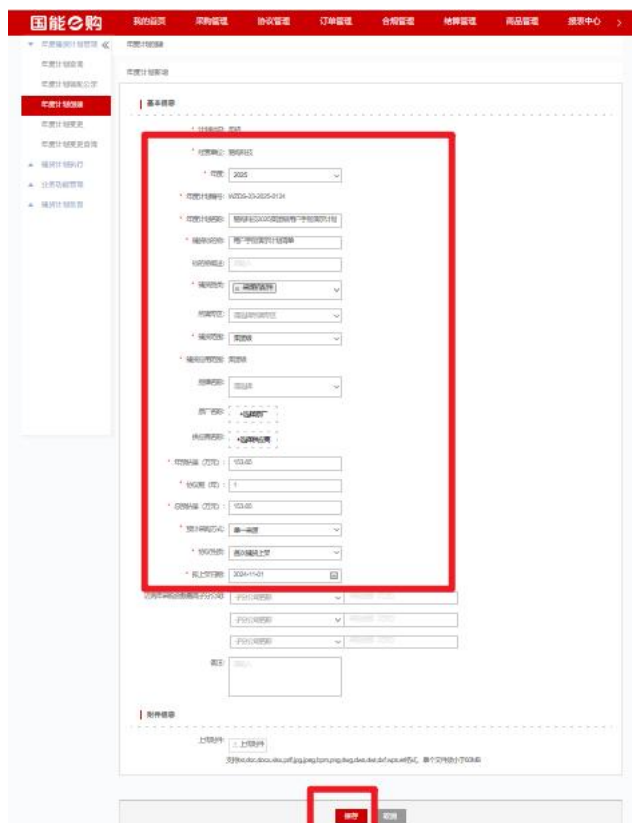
国能e购 我的首页 采购管理 协议管理 订单管理 合同管理 结算管理 商品管理 服务中心

年度采购计划管理

年度计划查询

年度计划审批公示

年度计划新建

年度计划变更

年度计划变更查询

采购计划执行

业务功能管理

采购计划查看

年度计划新建

年度计划新增

基本信息

* 计划来源: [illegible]

* 需求单位: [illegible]

* 年度: 2025

* 年度计划编号: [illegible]

* 年度计划名称: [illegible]

* 需求名称: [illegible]

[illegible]

* 采购方式: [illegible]

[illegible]

* 采购范围: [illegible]

* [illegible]

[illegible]

品牌名称: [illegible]

供应商名称: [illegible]

* 年度预算（万元）: 100.00

* 协议期（年）: 1

* 总预算（万元）: 100.00

* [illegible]

* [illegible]

* 预计采购日期: 2024-11-01

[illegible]

备注: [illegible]

附件信息

上传附件: 上传附件

支持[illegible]

保存 取消